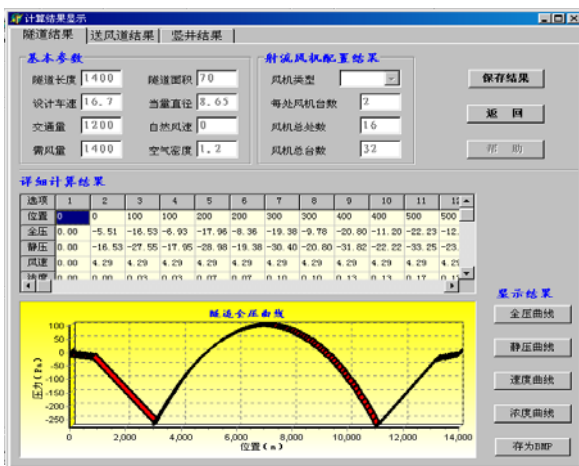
计算结果显示

隧道结果 | 送风道结果 | 竖井结果

基本参数

隧道长度 1400
隧道面积 70
设计车速 16.7
当量直径 8.65
交通量 1200
自然风速 0
需风量 1400
空气密度 1.2

射流风机配置结果

风机类型
每处风机台数 2
风机总处数 16
风机总台数 32

保存结果

返 回

帮 助

详细计算结果

| 选项 | 1 | 2 | 3 | 4 | 5 | 6 | 7 | 8 | 9 | 10 | 11 | 12 |
|---|---|---|---|---|---|---|---|---|---|---|---|---|
| 位置 | 0 | 0 | 100 | 100 | 200 | 200 | 300 | 300 | 400 | 400 | 500 | 500 |
| 全压 | 0.00 | -5.51 | -16.53 | -6.93 | -17.96 | -8.36 | -19.38 | -9.78 | -20.80 | -11.20 | -22.23 | -12. |
| 静压 | 0.00 | -16.53 | -27.55 | -17.95 | -28.98 | -19.38 | -30.40 | -20.80 | -31.82 | -22.22 | -33.25 | -23. |
| 风速 | 0.00 | 4.29 | 4.29 | 4.29 | 4.29 | 4.29 | 4.29 | 4.29 | 4.29 | 4.29 | 4.29 | 4.29 |
| 浓度 | 0.00 | 0.00 | 0.03 | 0.03 | 0.07 | 0.07 | 0.10 | 0.10 | 0.13 | 0.13 | 0.17 | 0.1 |

显示结果

隧道全压曲线

压力(Pa)

100
50
0
-50
-100
-150
-200
-250

0 2,000 4,000 6,000 8,000 10,000 12,000 14,000

位置(m)

全压曲线

静压曲线

速度曲线

浓度曲线

存为BMP